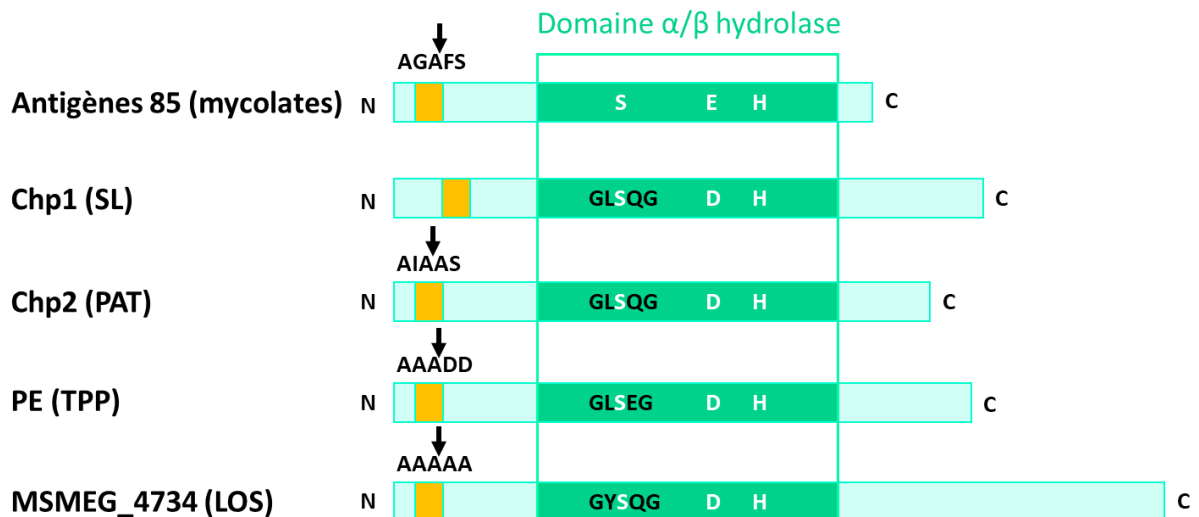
Domaine $\alpha/\beta$ hydrolase

AGAFS

Antigènes 85 (mycolates) N S E H C

Chp1 (SL) N GLSQG D H C

AIAAS

Chp2 (PAT) N GLSQG D H C

AAADD

PE (TPP) N GLSEG D H C

AAAAA

MSMEG_4734 (LOS) N GYSQG D H C